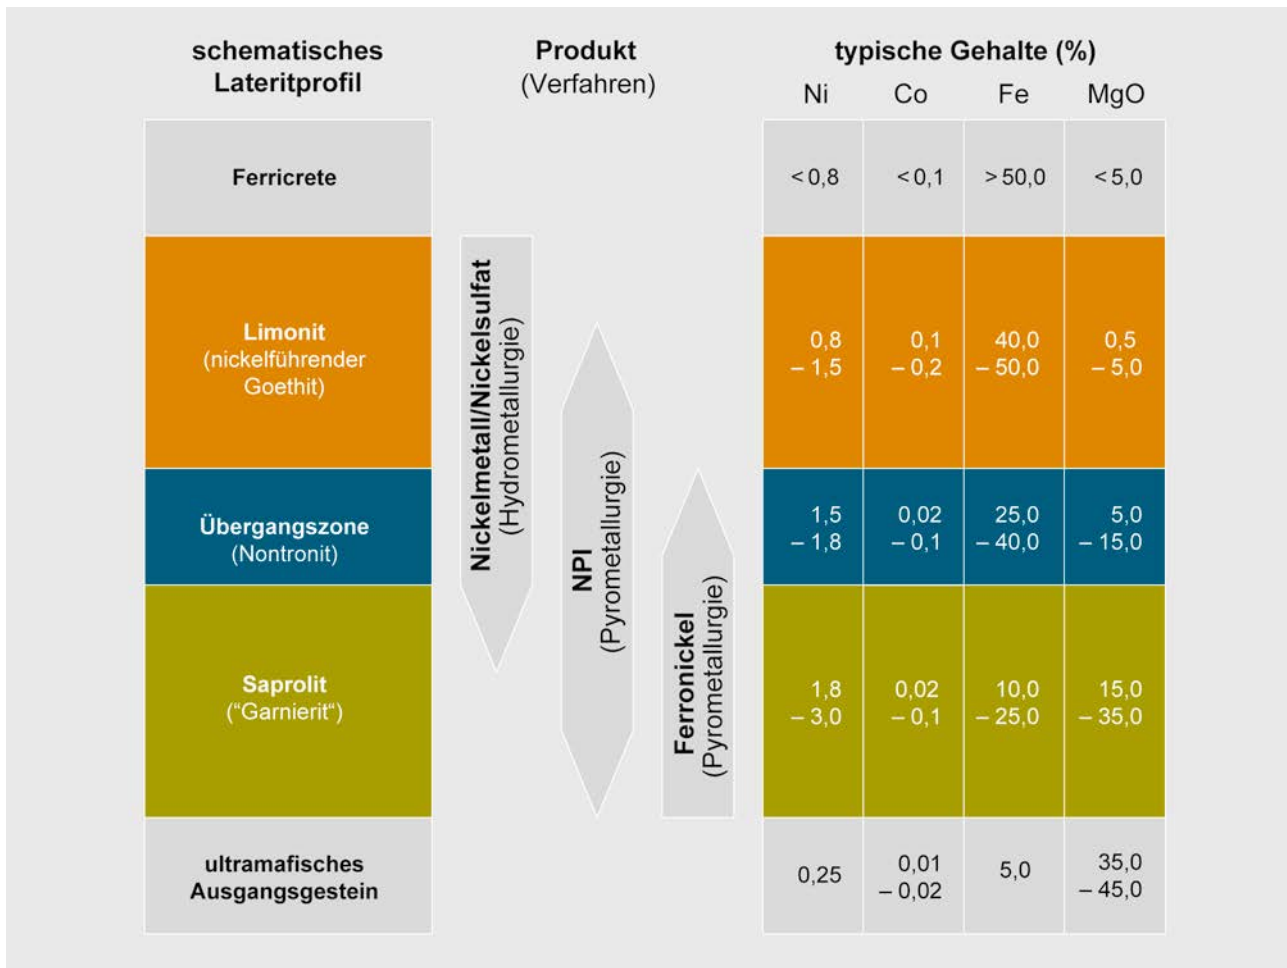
schematisches Lateritprofil

Produkt (Verfahren)

typische Gehalte (%)

| | Ni | Co | Fe | MgO |
|---|---|---|---|---|
| Ferricrete | < 0,8 | < 0,1 | > 50,0 | < 5,0 |
| Limonit (nickelführender Goethit) | 0,8 – 1,5 | 0,1 – 0,2 | 40,0 – 50,0 | 0,5 – 5,0 |
| Übergangszone (Nontronit) | 1,5 – 1,8 | 0,02 – 0,1 | 25,0 – 40,0 | 5,0 – 15,0 |
| Saprolit („Garnierit") | 1,8 – 3,0 | 0,02 – 0,1 | 10,0 – 25,0 | 15,0 – 35,0 |
| ultramafisches Ausgangsgestein | 0,25 | 0,01 – 0,02 | 5,0 | 35,0 – 45,0 |

Nickelmetall/Nickelsulfat (Hydrometallurgie)

NPI (Pyrometallurgie)

Ferronickel (Pyrometallurgie)